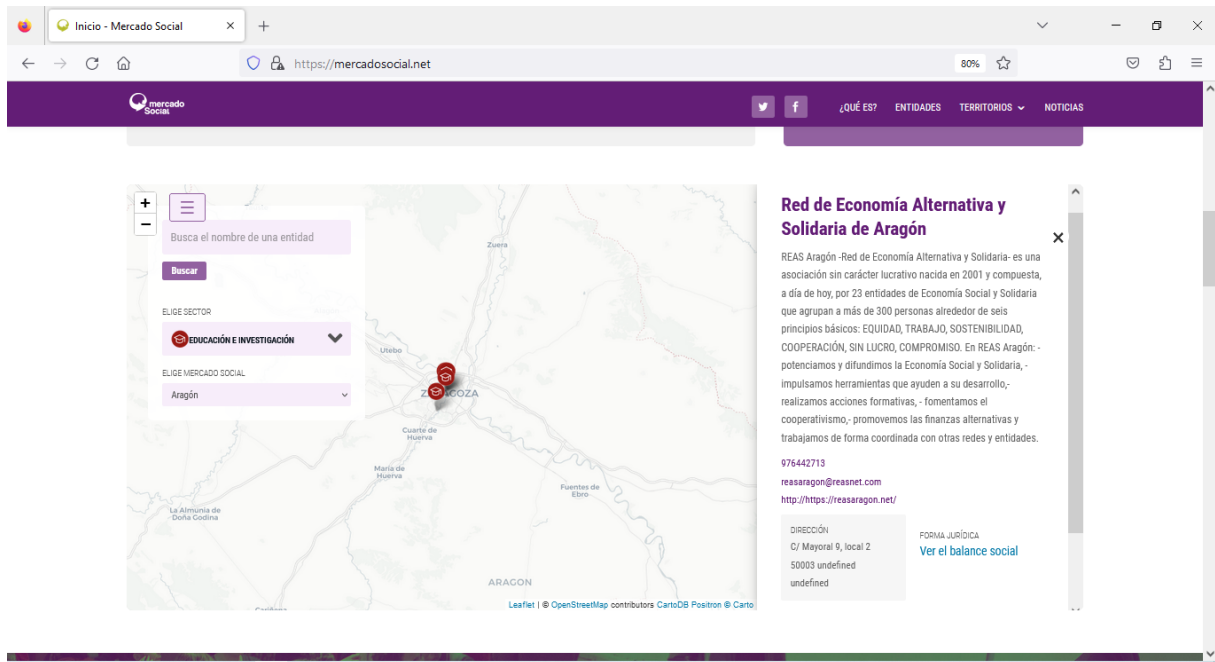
Inicio - Mercado Social
https://mercadosocial.net
80%

mercado Social
¿QUÉ ES?
ENTIDADES
TERRITORIOS
NOTICIAS

+
−
Busca el nombre de una entidad
Buscar
ELIGE SECTOR
EDUCACIÓN E INVESTIGACIÓN
ELIGE MERCADO SOCIAL
Aragón

Zuera
Utebo
ZARAGOZA
Cuarte de Huerva
María de Huerva
Fuentes de Ebro
La Almunia de Doña Godina
ARAGON
Leaflet | © OpenStreetMap contributors CartoDB Positron © Carto

Red de Economía Alternativa y Solidaria de Aragón

REAS Aragón -Red de Economía Alternativa y Solidaria- es una asociación sin carácter lucrativo nacida en 2001 y compuesta, a día de hoy, por 23 entidades de Economía Social y Solidaria que agrupan a más de 300 personas alrededor de seis principios básicos: EQUIDAD, TRABAJO, SOSTENIBILIDAD, COOPERACIÓN, SIN LUCRO, COMPROMISO. En REAS Aragón: -potenciamos y difundimos la Economía Social y Solidaria, -impulsamos herramientas que ayuden a su desarrollo,-realizamos acciones formativas, - fomentamos el cooperativismo,- promovemos las finanzas alternativas y trabajamos de forma coordinada con otras redes y entidades.

976442713
reasaragon@reasnet.com
http://https://reasaragon.net/

DIRECCIÓN
C/ Mayoral 9, local 2
50003 undefined
undefined

FORMA JURÍDICA
Ver el balance social